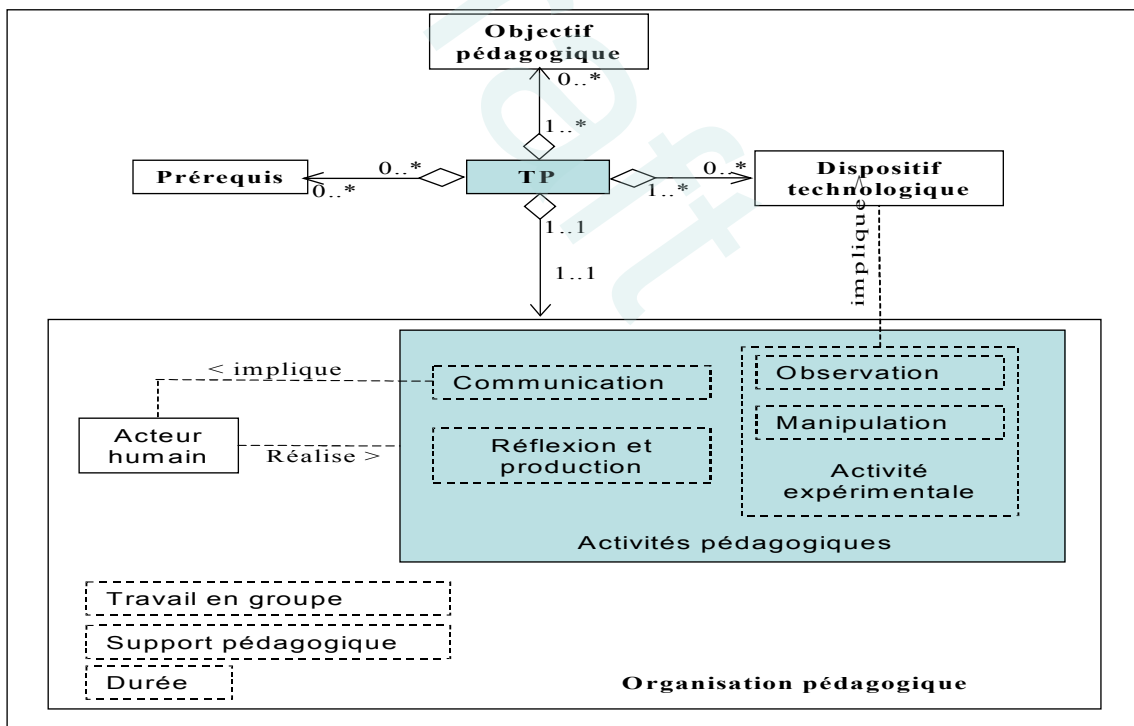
Objectif pédagogique

0..*

1..*

Prérequis

0..*

0..*

TP

0..*

1..*

Dispositif technologique

1..1

1..1

implique

< implique

Communication

Observation

Manipulation

Acteur humain

Réalise >

Réflexion et production

Activité expérimentale

Activités pédagogiques

Travail en groupe

Support pédagogique

Durée

Organisation pédagogique